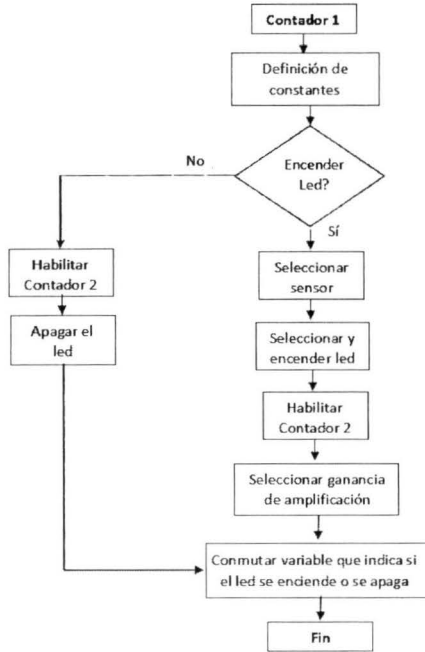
Contador 1

Definición de constantes

Encender Led?

No

Sí

Habilitar Contador 2

Apagar el led

Seleccionar sensor

Seleccionar y encender led

Habilitar Contador 2

Seleccionar ganancia de amplificación

Conmutar variable que indica si el led se enciende o se apaga

Fin